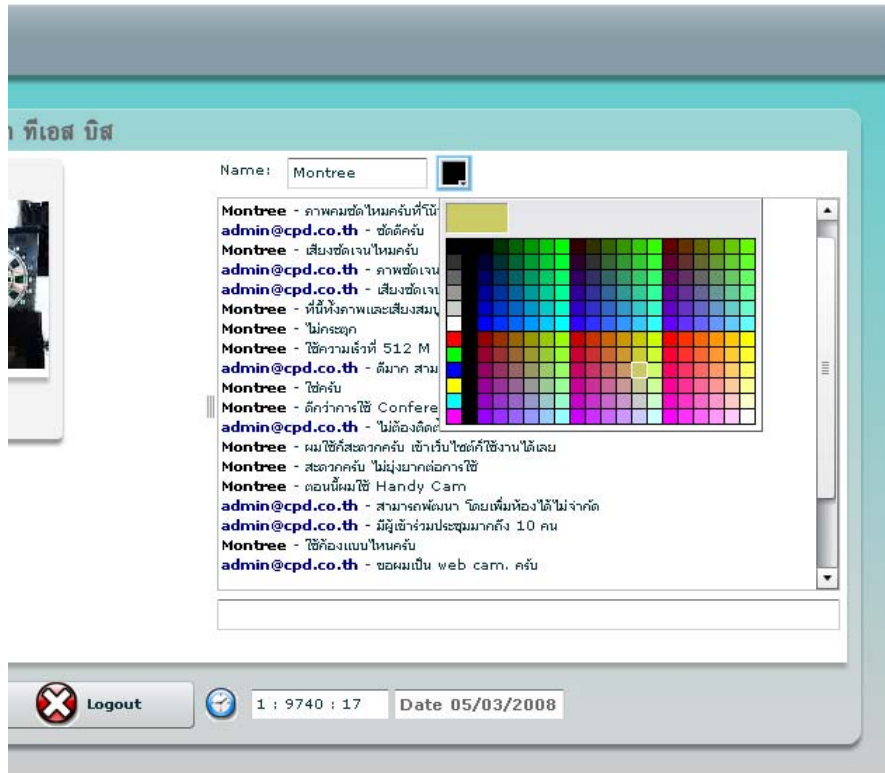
ที เอส บิส

Name: Montree

Montree - ภาพคมชัดไหมครับที่โน้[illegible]
admin@cpd.co.th - ชัดดีครับ
Montree - เสียงชัดเจนไหมครับ
admin@cpd.co.th - ภาพชัดเจน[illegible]
admin@cpd.co.th - เสียงชัดเจน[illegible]
Montree - ที่นี้ทั้งภาพและเสียงสมบู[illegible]
Montree - ไม่กระตุก
Montree - ใช้ความเร็วที่ 512 M
admin@cpd.co.th - ดีมาก สาม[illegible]
Montree - ใช่ครับ
Montree - ดีกว่าการใช้ Confere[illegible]
admin@cpd.co.th - ไม่ต้องติดตั้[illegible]
Montree - ผมใช้ก็สะดวกครับ เข้าเว็บไซต์ก็ใช้งานได้เลย
Montree - สะดวกครับ ไม่ยุ่งยากต่อการใช้
Montree - ตอนนี้ผมใช้ Handy Cam
admin@cpd.co.th - สามารถพัฒนา โดยเพิ่มห้องได้ไม่จำกัด
admin@cpd.co.th - มีผู้เข้าร่วมประชุมมากถึง 10 คน
Montree - ใช้กล้องแบบไหนครับ
admin@cpd.co.th - ขอผมเป็น web cam. ครับ

Logout

1 : 9740 : 17

Date 05/03/2008